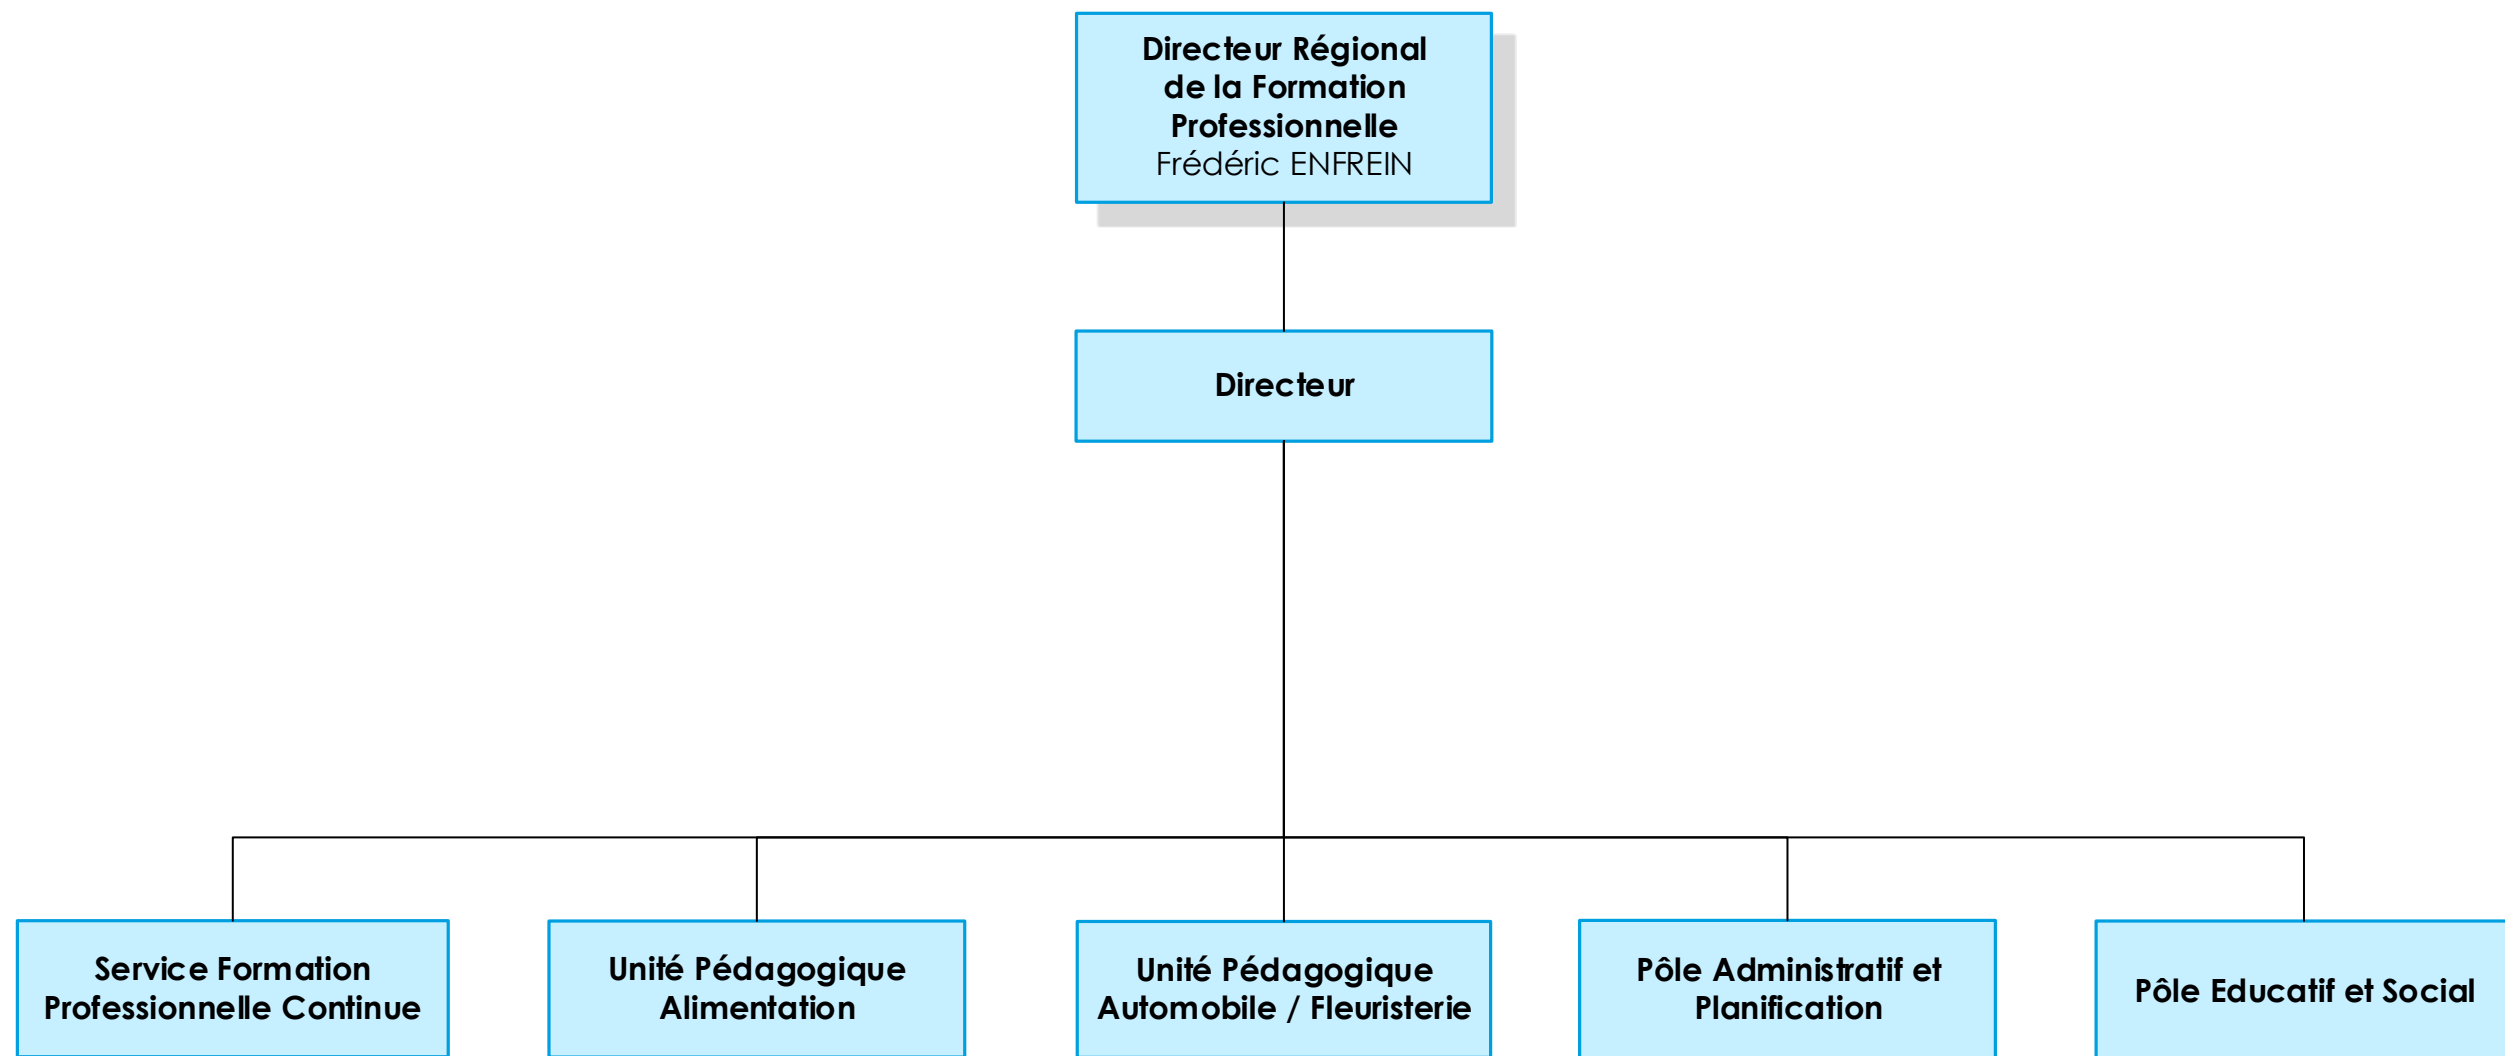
Directeur Régional de la Formation Professionnelle
Frédéric ENFREIN

Directeur

Service Formation Professionnelle Continue

Unité Pédagogique Alimentation

Unité Pédagogique Automobile / Fleuristerie

Pôle Administratif et Planification

Pôle Educatif et Social